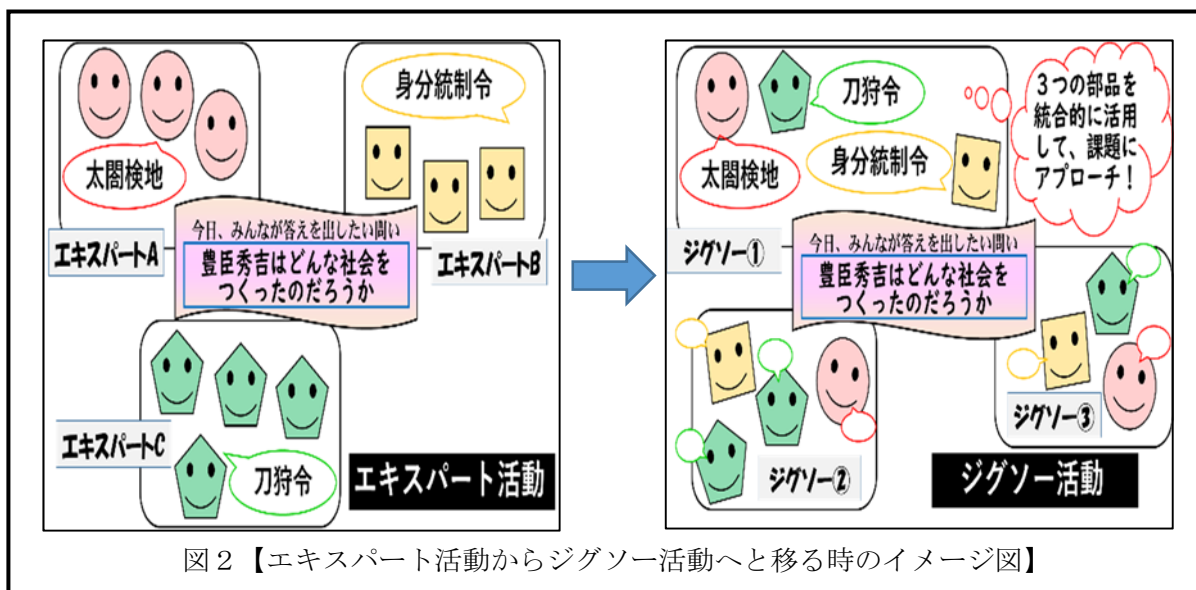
太閤検地

身分統制令

今日、みんなが答えを出したい問い
豊臣秀吉はどんな社会をつくったのだろうか

エキスパートA

エキスパートB

エキスパートC

刀狩令

エキスパート活動

刀狩令

3つの部品を統合的に活用して、課題にアプローチ！

太閤検地

身分統制令

ジグソー①

今日、みんなが答えを出したい問い
豊臣秀吉はどんな社会をつくったのだろうか

ジグソー②

ジグソー③

ジグソー活動

図２【エキスパート活動からジグソー活動へと移る時のイメージ図】